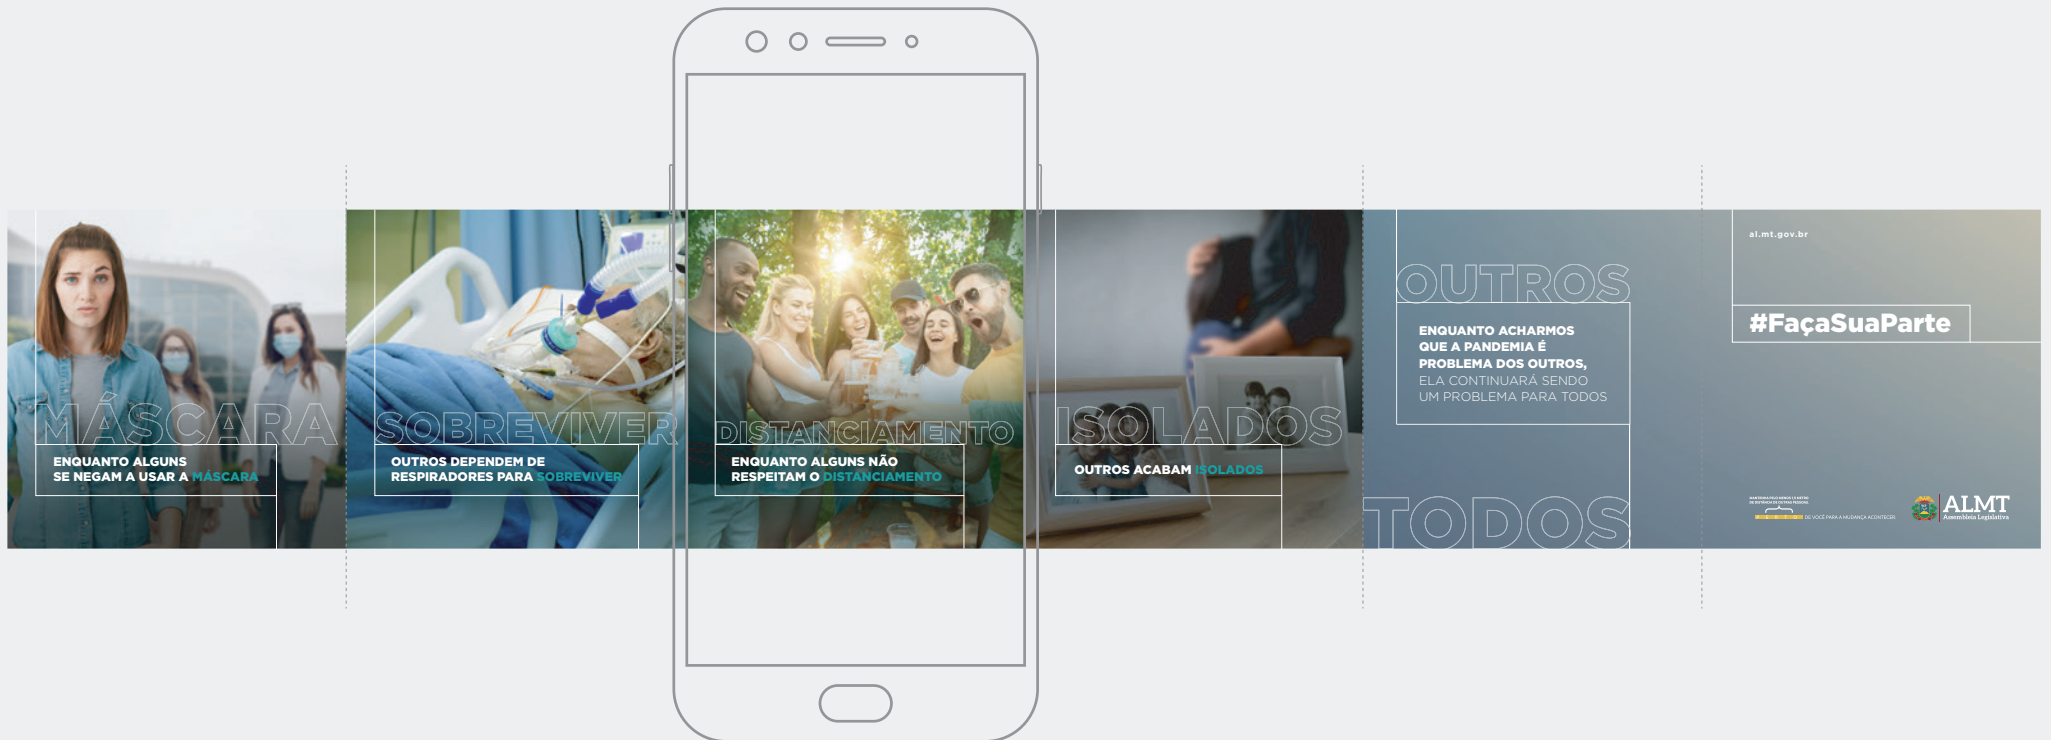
MÁSCARA

ENQUANTO ALGUNS SE NEGAM A USAR A MÁSCARA

SOBREVIVER

OUTROS DEPENDEM DE RESPIRADORES PARA SOBREVIVER

DISTANCIAMENTO

ENQUANTO ALGUNS NÃO RESPEITAM O DISTANCIAMENTO

ISOLADOS

OUTROS ACABAM ISOLADOS

OUTROS

ENQUANTO ACHARMOS QUE A PANDEMIA É PROBLEMA DOS OUTROS, ELA CONTINUARÁ SENDO UM PROBLEMA PARA TODOS

TODOS

al.mt.gov.br

#FaçaSuaParte

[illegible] DE VOCÊ PARA A MUDANÇA ACONTECER

ALMT
Assembleia Legislativa